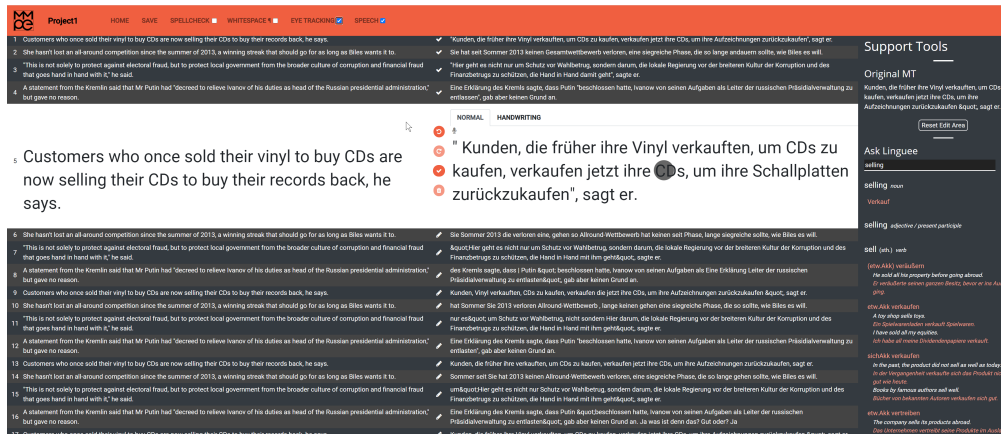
MMPE Project1 HOME SAVE SPELLCHECK WHITESPACE EYE TRACKING SPEECH

1 Customers who once sold their vinyl to buy CDs are now selling their CDs to buy their records back, he says. | Kunden, die früher ihre Vinyl verkauften, um CDs zu kaufen, verkaufen jetzt ihre CDs, um ihre Aufzeichnungen zurückzukaufen", sagt er.
2 She hasn't lost an all-around competition since the summer of 2013, a winning streak that should go for as long as Biles wants it to. | Sie hat seit Sommer 2013 keinen Gesamtwettbewerb verloren, eine siegreiche Phase, die so lange andauern sollte, wie Biles es will.
3 "This is not solely to protect against electoral fraud, but to protect local government from the broader culture of corruption and financial fraud that goes hand in hand with it," he said. | "Hier geht es nicht nur um Schutz vor Wahlbetrug, sondern darum, die lokale Regierung vor der breiteren Kultur der Korruption und des Finanzbetrugs zu schützen, die Hand in Hand damit geht", sagte er.
4 A statement from the Kremlin said that Mr Putin had "decreed to relieve Ivanov of his duties as head of the Russian presidential administration," but gave no reason. | Eine Erklärung des Kremls sagte, dass Putin "beschlossen hatte, Ivanov von seinen Aufgaben als Leiter der russischen Präsidialverwaltung zu entlassen", gab aber keinen Grund an.

NORMAL HANDWRITING

5 Customers who once sold their vinyl to buy CDs are now selling their CDs to buy their records back, he says. | " Kunden, die früher ihre Vinyl verkauften, um CDs zu kaufen, verkaufen jetzt ihre CDs, um ihre Schallplatten zurückzukaufen", sagt er.

6 She hasn't lost an all-around competition since the summer of 2013, a winning streak that should go for as long as Biles wants it to. | Sie Sommer 2013 die verloren eine, gehen so Allround-Wettbewerb hat keinen seit Phase, lange siegreiche sollte, wie Biles es will.
7 "This is not solely to protect against electoral fraud, but to protect local government from the broader culture of corruption and financial fraud that goes hand in hand with it," he said. | &quot;Hier geht es nicht nur um Schutz vor Wahlbetrug, sondern darum, die lokale Regierung vor der breiteren Kultur der Korruption und des Finanzbetrugs zu schützen, die Hand in Hand mit ihm geht&quot;, sagte er.
8 A statement from the Kremlin said that Mr Putin had "decreed to relieve Ivanov of his duties as head of the Russian presidential administration," but gave no reason. | des Kremls sagte, dass | Putin &quot; beschlossen hatte, Ivanov von seinen Aufgaben als Eine Erklärung Leiter der russischen Präsidialverwaltung zu entlassen&quot;, gab aber keinen Grund an.
9 Customers who once sold their vinyl to buy CDs are now selling their CDs to buy their records back, he says. | Kunden, die früher ihre Vinyl verkauften, um CDs zu kaufen, verkaufen die jetzt ihre CDs, um ihre Aufzeichnungen zurückzukaufen &quot;, sagt er.
10 She hasn't lost an all-around competition since the summer of 2013, a winning streak that should go for as long as Biles wants it to. | hat Sommer Sie 2013 verloren Allround-Wettbewerb , lange keinen gehen eine siegreiche Phase, die so sollte, wie Biles es will.
11 "This is not solely to protect against electoral fraud, but to protect local government from the broader culture of corruption and financial fraud that goes hand in hand with it," he said. | nur es&quot; um Schutz vor Wahlbetrug, nicht sondern Hier darum, die lokale Regierung vor der breiteren Kultur der Korruption und des Finanzbetrugs zu schützen, die Hand in Hand mit ihm geht&quot;, sagte er.
12 A statement from the Kremlin said that Mr Putin had "decreed to relieve Ivanov of his duties as head of the Russian presidential administration," but gave no reason. | Eine Erklärung des Kremls sagte, dass Putin "beschlossen hatte, Ivanov von seinen Aufgaben als Leiter der russischen Präsidialverwaltung zu entlassen", gab aber keinen Grund an.
13 Customers who once sold their vinyl to buy CDs are now selling their CDs to buy their records back, he says. | Kunden, die früher ihre verkauften, um CDs zu kaufen, verkaufen jetzt ihre CDs, um ihre Aufzeichnungen zurückzukaufen, sagt er.
14 She hasn't lost an all-around competition since the summer of 2013, a winning streak that should go for as long as Biles wants it to. | Sommer seit Sie hat 2013 keinen Allround-Wettbewerb verloren, eine siegreiche Phase, die so lange gehen sollte, wie Biles es will.
15 "This is not solely to protect against electoral fraud, but to protect local government from the broader culture of corruption and financial fraud that goes hand in hand with it," he said. | um&quot;Hier geht es nicht nur Schutz vor Wahlbetrug, sondern darum, die lokale Regierung vor der breiteren Kultur der Korruption und des Finanzbetrugs zu schützen, die Hand in Hand mit ihm geht&quot;, sagte er.
16 A statement from the Kremlin said that Mr Putin had "decreed to relieve Ivanov of his duties as head of the Russian presidential administration," but gave no reason. | Eine Erklärung des Kremls sagte, dass Putin &quot;beschlossen hatte, Ivanov von seinen Aufgaben als Leiter der russischen Präsidialverwaltung zu entlassen. Ja was ist denn das? Gut oder? Ja

Support Tools
Original MT
Kunden, die früher ihre Vinyl verkauften, um CDs zu kaufen, verkaufen jetzt ihre CDs, um ihre Aufzeichnungen zurückzukaufen&quot;, sagt er.
Reset Edit Area

Ask Linguee
selling
selling noun
Verkauf
selling adjective / present participle
sell (sth.) verb
(etw.Akk) veräußern
He sold all his property before going abroad.
Er veräußerte seinen ganzen Besitz, bevor er ins Ausland ging.
etw.Akk verkaufen
A toy shop sells toys.
Ein Spielwarenladen verkauft Spielwaren.
I have sold all my equities.
Ich habe all meine Dividendenpapiere verkauft.
sichAkk verkaufen
In the past, the product did not sell as well as today.
In der Vergangenheit verkaufte sich das Produkt nicht so gut wie heute.
Books by famous authors sell well.
Bücher von bekannten Autoren verkaufen sich gut.
etw.Akk vertreiben
The company sells its products abroad.
Das Unternehmen vertreibt seine Produkte im Ausland.